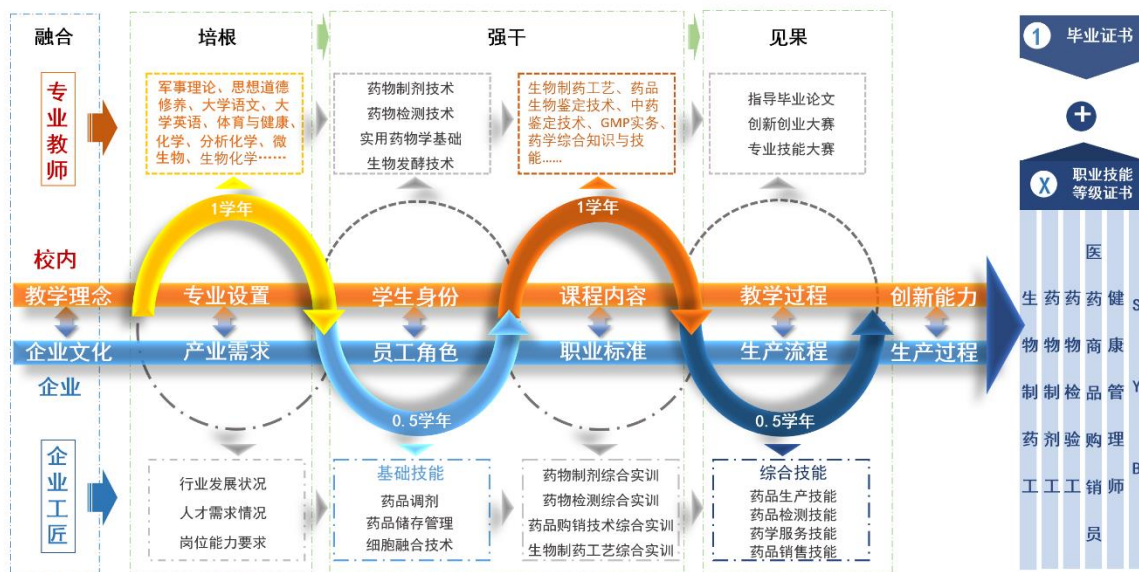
融合

培根

强干

见果

专业教师

军事理论、思想道德修养、大学语文、大学英语、体育与健康、化学、分析化学、微生物、生物化学……

药物制剂技术
药物检测技术
实用药物学基础
生物发酵技术

生物制药工艺、药品生物鉴定技术、中药鉴定技术、GMP实务、药学综合知识与技能……

指导毕业论文
创新创业大赛
专业技能大赛

1学年

1学年

校内

教学理念　专业设置　学生身份　课程内容　教学过程　创新能力

企业文化　产业需求　员工角色　职业标准　生产流程　生产过程

企业

0.5学年

0.5学年

企业工匠

行业发展状况
人才需求情况
岗位能力要求

基础技能
药品调剂
药品储存管理
细胞融合技术

药物制剂综合实训
药物检测综合实训
药品购销技术综合实训
生物制药工艺综合实训

综合技能
药品生产技能
药品检测技能
药学服务技能
药品销售技能

1 毕业证书

+

X 职业技能等级证书

生物制药工

药物制剂工

药物检验工

医药商品购销员

健康管理师

S

Y

B